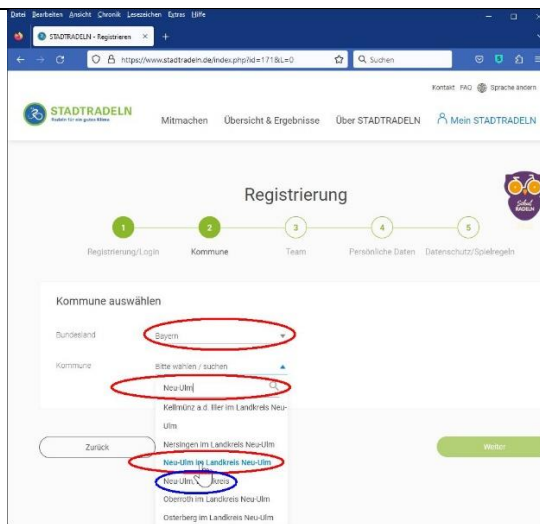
Datei Bearbeiten Ansicht Chronik Lesezeichen Extras Hilfe

STADTRADELN - Registrieren ×

https://www.stadtradeln.de/index.php?id=171&L=0

Suchen

Kontakt FAQ Sprache ändern

STADTRADELN
Radeln für ein gutes Klima

Mitmachen Übersicht & Ergebnisse Über STADTRADELN Mein STADTRADELN

Schul RADELN

Registrierung

1 Registrierung/Login
2 Kommune
3 Team
4 Persönliche Daten
5 Datenschutz/Spielregeln

Kommune auswählen

Bundesland Bayern

Kommune Bitte wählen / suchen

Neu-Ulm

Kellmünz a.d. Iller im Landkreis Neu-Ulm

Nersingen im Landkreis Neu-Ulm

Neu-Ulm im Landkreis Neu-Ulm

Neu-Ulm, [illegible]reis

Oberroth im Landkreis Neu-Ulm

Osterberg im Landkreis Neu-Ulm

Zurück

Weiter